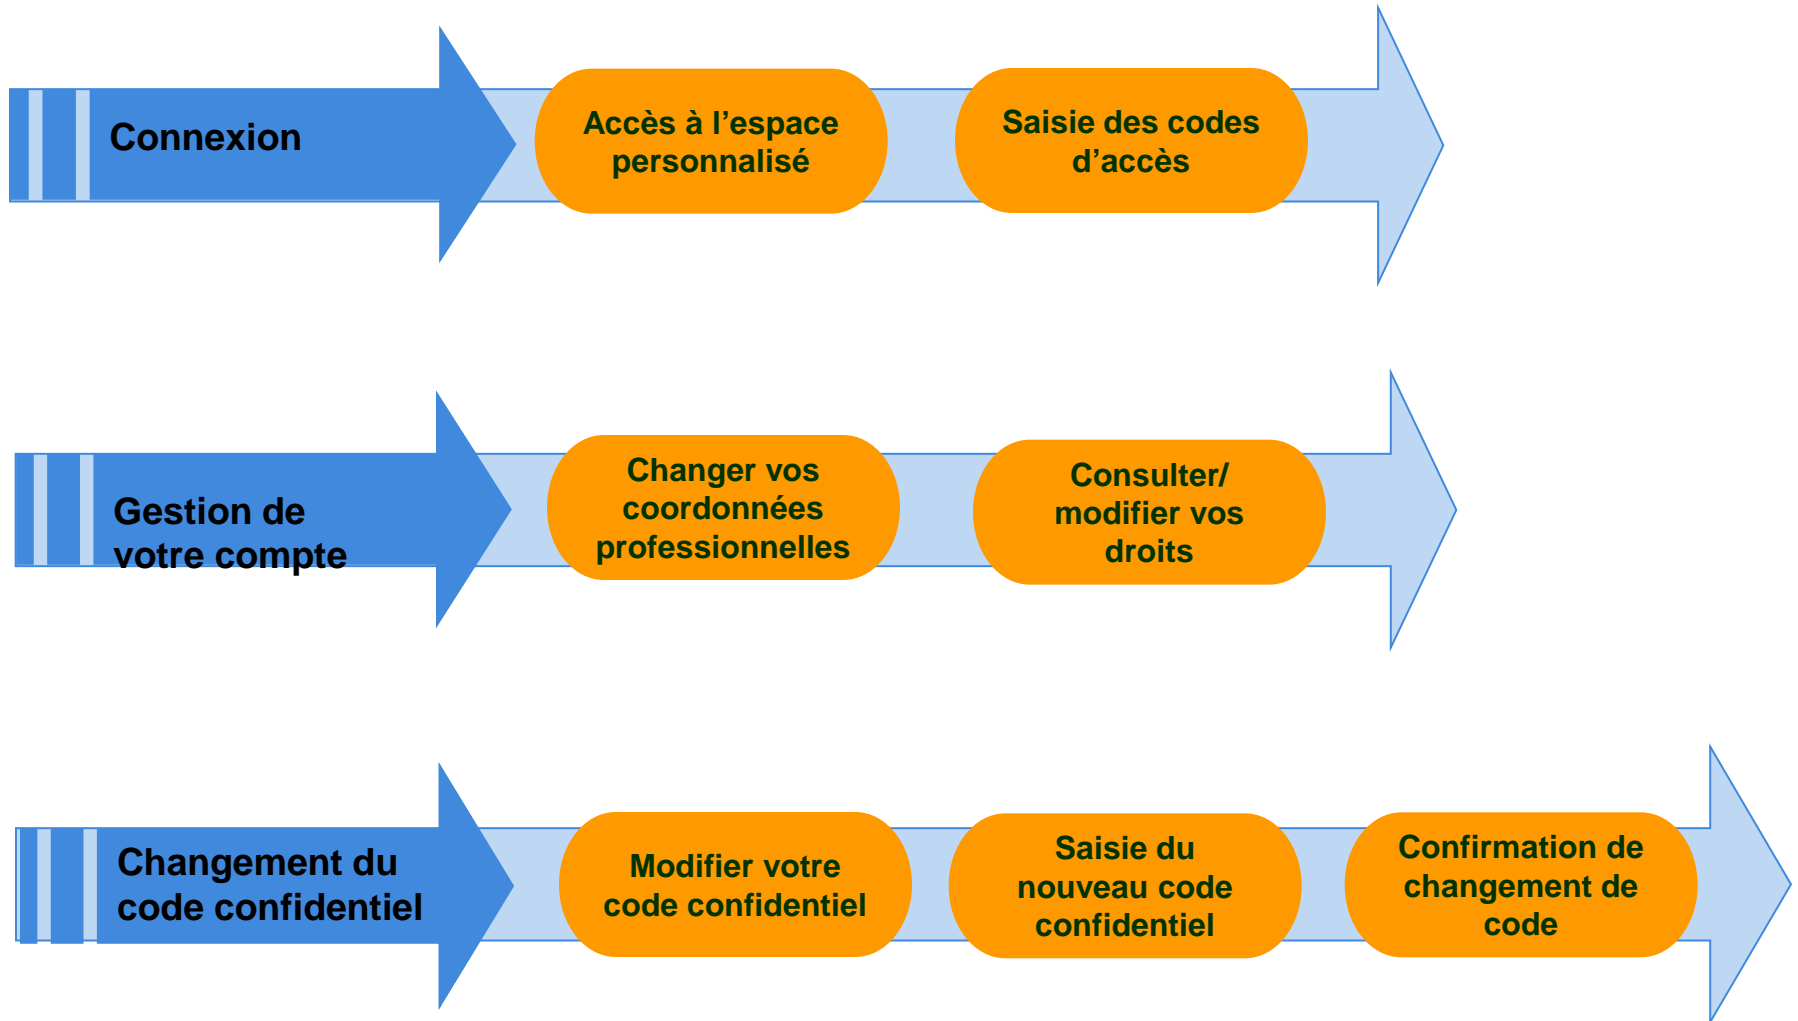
Connexion

Accès à l’espace personnalisé

Saisie des codes d’accès

Gestion de votre compte

Changer vos coordonnées professionnelles

Consulter/ modifier vos droits

Changement du code confidentiel

Modifier votre code confidentiel

Saisie du nouveau code confidentiel

Confirmation de changement de code